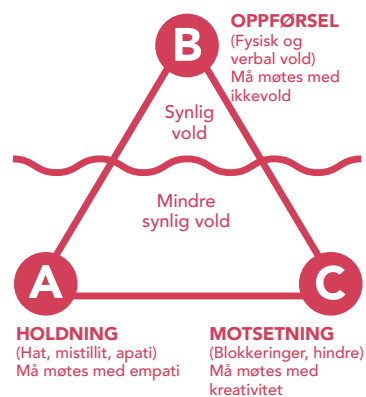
B

OPPFØRSEL
(Fysisk og verbal vold)
Må møtes med ikkevold

Synlig vold

Mindre synlig vold

A

C

HOLDNING
(Hat, mistillit, apati)
Må møtes med empati

MOTSETNING
(Blokkeringer, hindre)
Må møtes med kreativitet